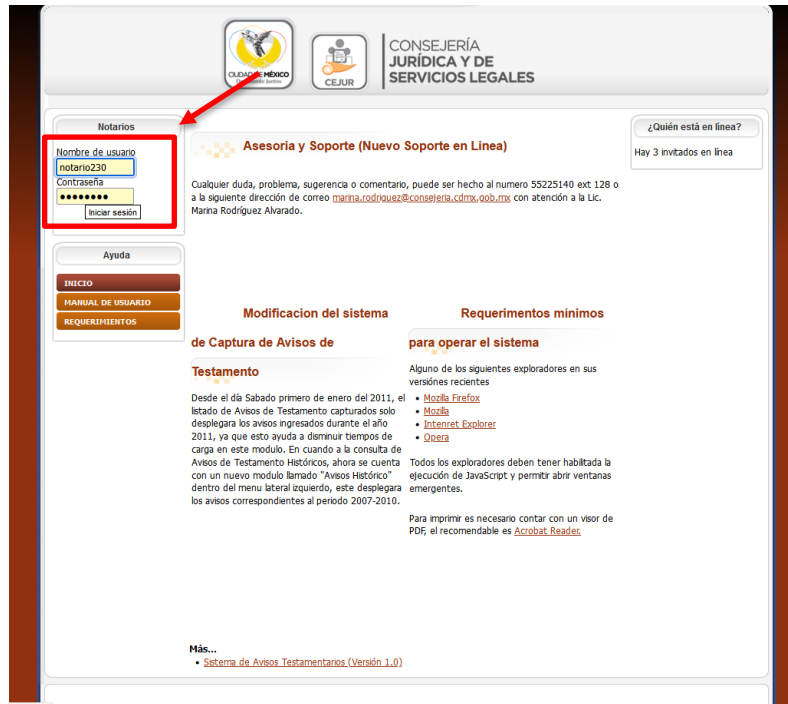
CIUDAD DE MÉXICO
CEJUR
CONSEJERÍA JURÍDICA Y DE SERVICIOS LEGALES

Notarios
Nombre de usuario
notario230
Contraseña
••••••••
Iniciar sesión

Ayuda
INICIO
MANUAL DE USUARIO
REQUERIMIENTOS

Asesoria y Soporte (Nuevo Soporte en Linea)

Cualquier duda, problema, sugerencia o comentario, puede ser hecho al numero 55225140 ext 128 o a la siguiente dirección de correo marina.rodriguez@consejeria.cdmx.gob.mx con atención a la Lic. Marina Rodríguez Alvarado.

Modificacion del sistema de Captura de Avisos de Testamento

Desde el día Sabado primero de enero del 2011, el listado de Avisos de Testamento capturados solo desplegara los avisos ingresados durante el año 2011, ya que esto ayuda a disminuir tiempos de carga en este modulo. En cuando a la consulta de Avisos de Testamento Históricos, ahora se cuenta con un nuevo modulo llamado "Avisos Histórico" dentro del menu lateral izquierdo, este desplegara los avisos correspondientes al periodo 2007-2010.

Requerimientos mínimos para operar el sistema

Alguno de los siguientes exploradores en sus versiónes recientes
• Mozilla Firefox
• Mozilla
• Intenret Explorer
• Opera

Todos los exploradores deben tener habilitada la ejecución de JavaScript y permitir abrir ventanas emergentes.

Para imprimir es necesario contar con un visor de PDF, el recomendable es Acrobat Reader.

Más...
• Sistema de Avisos Testamentarios (Versión 1.0)

¿Quién está en línea?
Hay 3 invitados en línea